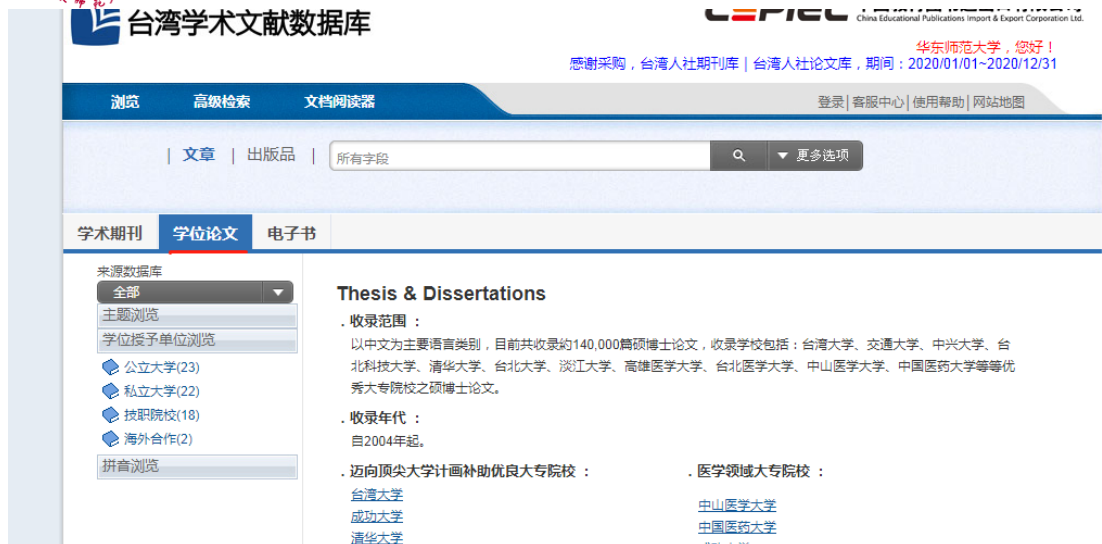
台湾学术文献数据库

China Educational Publications Import & Export Corporation Ltd.

华东师范大学，您好！
感谢采购，台湾人社期刊库 | 台湾人社论文库，期间：2020/01/01~2020/12/31

浏览 高级检索 文档阅读器

登录 | 客服中心 | 使用帮助 | 网站地图

| 文章 | 出版品 | 所有字段 更多选项

学术期刊 学位论文 电子书

来源数据库
全部
主题浏览
学位授予单位浏览
公立大学(23)
私立大学(22)
技职院校(18)
海外合作(2)
拼音浏览

Thesis & Dissertations

. 收录范围 ：
以中文为主要语言类别，目前共收录約140,000篇硕博士论文，收录学校包括：台湾大学、交通大学、中兴大学、台北科技大学、清华大学、台北大学、淡江大学、高雄医学大学、台北医学大学、中山医学大学、中国医药大学等等优秀大专院校之硕博士论文。

. 收录年代 ：
自2004年起。

. 迈向顶尖大学计画补助优良大专院校 ：
台湾大学
成功大学
清华大学

. 医学领域大专院校 ：
中山医学大学
中国医药大学
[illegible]